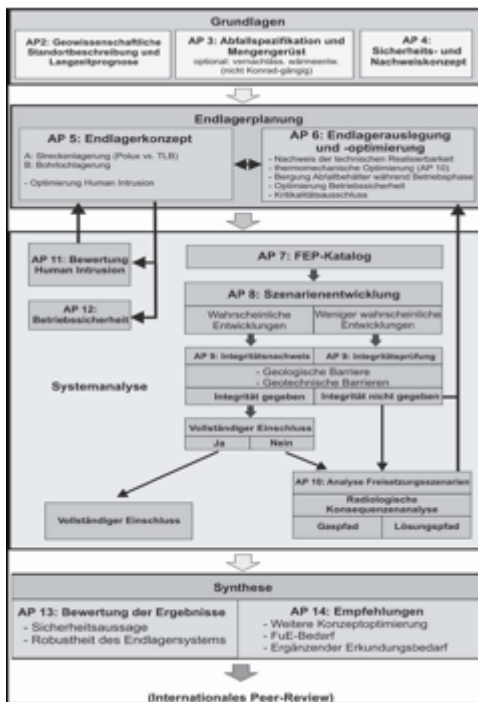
Grundlagen

AP2: Geowissenschaftliche Standortbeschreibung und Langzeitprognose

AP 3: Abfallspezifikation und Mengengerüst
optional: vernachläss. wärmeentw. (nicht Konrad-gängig)

AP 4: Sicherheits- und Nachweiskonzept

Endlagerplanung

AP 5: Endlagerkonzept
A: Streckenlagerung (Polux vs. TLB)
B: Bohrlochlagerung
- Optimierung Human Intrusion

AP 6: Endlagerauslegung und -optimierung
- Nachweis der technischen Realisierbarkeit
- thermomechanische Optimierung (AP 10)
- Bergung Abfallbehälter während Betriebsphase
- Optimierung Betriebssicherheit
- Kritikalitätsausschluss

AP 11: Bewertung Human Intrusion

AP 12: Betriebssicherheit

AP 7: FEP-Katalog

AP 8: Szenarienentwicklung

Wahrscheinliche Entwicklungen

Weniger wahrscheinliche Entwicklungen

AP 9: Integritätsnachweis

AP 9: Integritätsprüfung

- Geologische Barriere
- Geotechnische Barrieren

Systemanalyse

Integrität gegeben

Integrität nicht gegeben

Vollständiger Einschluss

Ja

Nein

AP 10: Analyse Freisetzungsszenarien

Radiologische Konsequenzenanalyse

Gaspfad

Lösungspfad

Vollständiger Einschluss

Synthese

AP 13: Bewertung der Ergebnisse
- Sicherheitsaussage
- Robustheit des Endlagersystems

AP 14: Empfehlungen
- Weitere Konzeptoptimierung
- FuE-Bedarf
- Ergänzender Erkundungsbedarf

(Internationales Peer-Review)